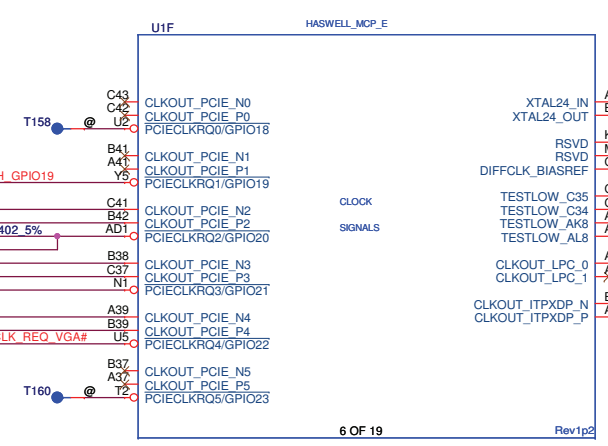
U1F
HASWELL_MCP_E

C43
C42
U2
T158
@
CLKOUT_PCIE_N0
CLKOUT_PCIE_P0
PCIECLKRQ0/GPIO18

B41
A41
Y5
H_GPIO19
CLKOUT_PCIE_N1
CLKOUT_PCIE_P1
PCIECLKRQ1/GPIO19

C41
B42
AD1
402_5%
CLKOUT_PCIE_N2
CLKOUT_PCIE_P2
PCIECLKRQ2/GPIO20

B38
C37
N1
CLKOUT_PCIE_N3
CLKOUT_PCIE_P3
PCIECLKRQ3/GPIO21

A39
B39
U5
LK_REQ_VGA#
CLKOUT_PCIE_N4
CLKOUT_PCIE_P4
PCIECLKRQ4/GPIO22

B37
A37
T2
T160
@
CLKOUT_PCIE_N5
CLKOUT_PCIE_P5
PCIECLKRQ5/GPIO23

CLOCK
SIGNALS

XTAL24_IN
XTAL24_OUT
RSVD
RSVD
DIFFCLK_BIASREF
TESTLOW_C35
TESTLOW_C34
TESTLOW_AK8
TESTLOW_AL8
CLKOUT_LPC_0
CLKOUT_LPC_1
CLKOUT_ITPXDP_N
CLKOUT_ITPXDP_P

6 OF 19
Rev1p2